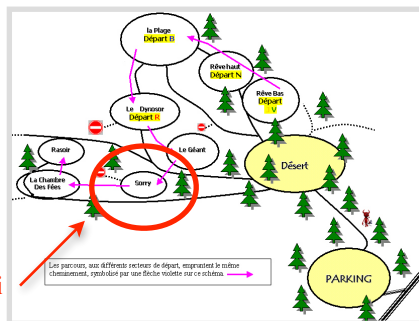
la Plage
Départ B

Rêve haut
Départ N

Rêve Bas
Départ V

Le Dynosor
Départ R

Le Géant

Rasoir

La Chambre Des Fées

Sorry

Désert

PARKING

Les parcours, aux différents secteurs de départ, empruntent le même cheminement, symbolisé par une flèche violette sur ce schéma.